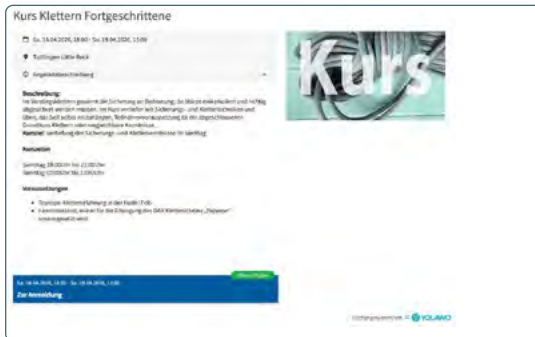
Kurs Klettern Fortgeschrittene

Sa. 18.04.2026, 18:00 - So. 19.04.2026, 13:00

Tuttlingen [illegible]

Angebotsbeschreibung

Kurs

Beschreibung:
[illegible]

Kurszeiten
Samstag 18:00 Uhr bis 22:00 Uhr
Sonntag 10:00 Uhr bis 13:00 Uhr

Voraussetzungen
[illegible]
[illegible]

Sa. 18.04.2026, 18:00 - So. 19.04.2026, 13:00
Zur Anmeldung

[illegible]

VOLARIO